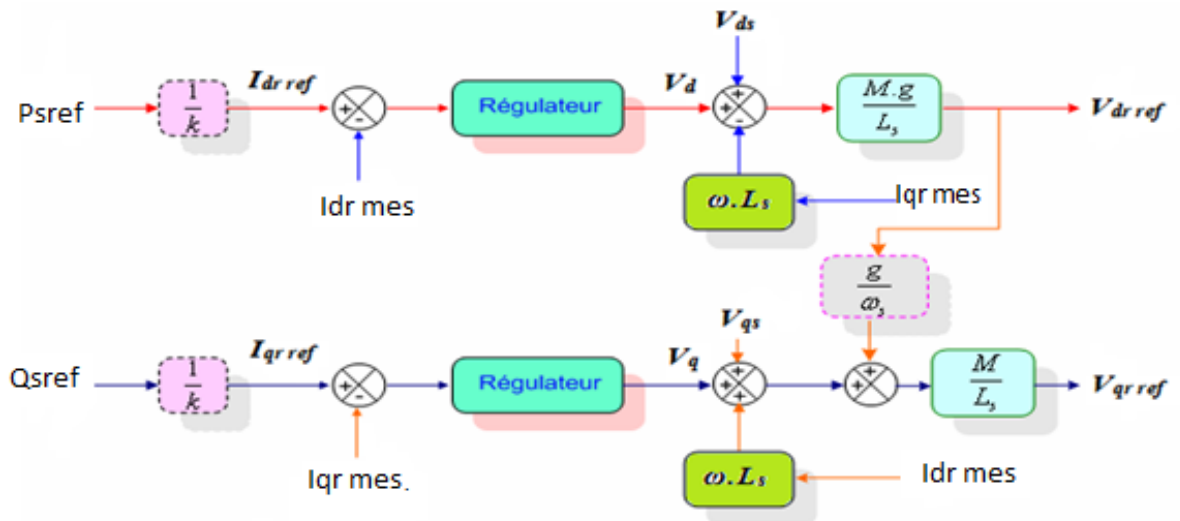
Psref

$\frac{1}{k}$

$I_{dr\,ref}$

+
-

Idr mes

Régulateur

$V_d$

$V_{ds}$

+
+
-

$\frac{M.g}{L_s}$

$V_{dr\,ref}$

$\omega.L_s$

Iqr mes

$\frac{g}{\omega_s}$

Qsref

$\frac{1}{k}$

$I_{qr\,ref}$

+
-

Iqr mes.

Régulateur

$V_q$

$V_{qs}$

+
+
+

+
+

$\frac{M}{L_s}$

$V_{qr\,ref}$

$\omega.L_s$

Idr mes